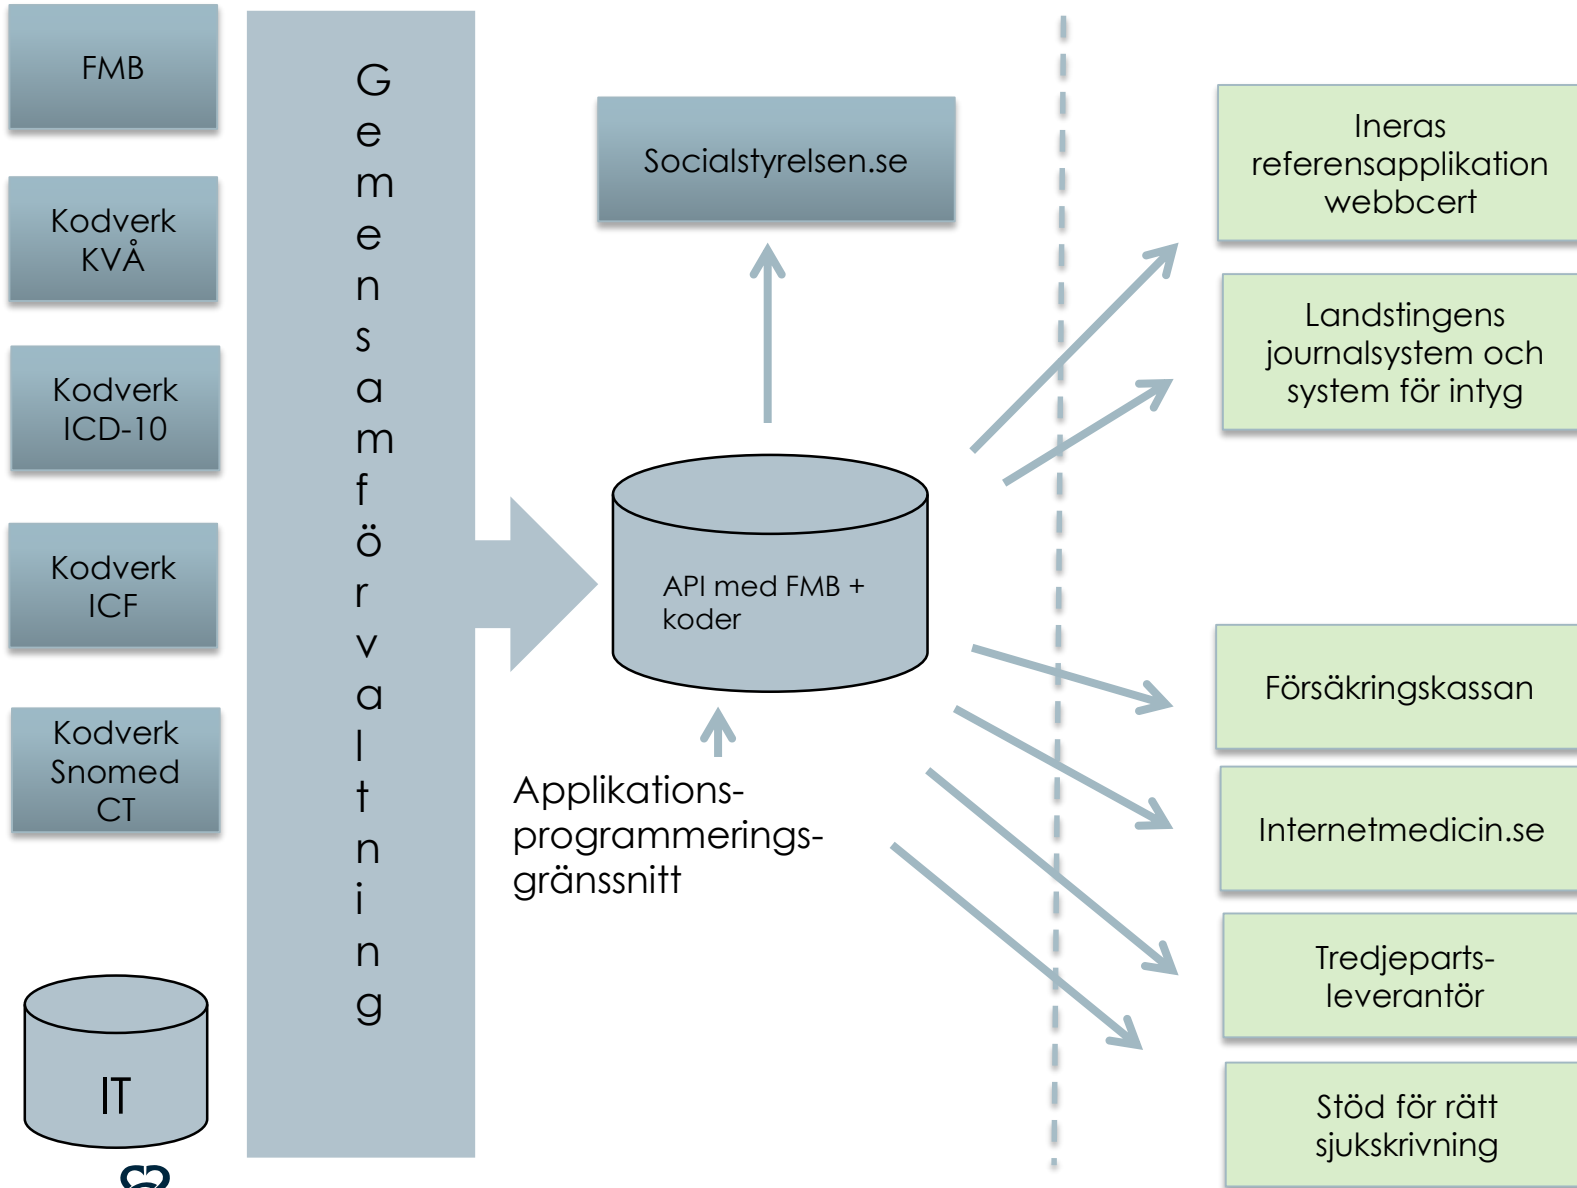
FMB

Kodverk KVÅ

Kodverk ICD-10

Kodverk ICF

Kodverk Snomed CT

IT

Gemensamförvaltning

Socialstyrelsen.se

API med FMB + koder

Applikations-programmerings-gränssnitt

Ineras referensapplikation webbcert

Landstingens journalsystem och system för intyg

Försäkringskassan

Internetmedicin.se

Tredjeparts-leverantör

Stöd för rätt sjukskrivning